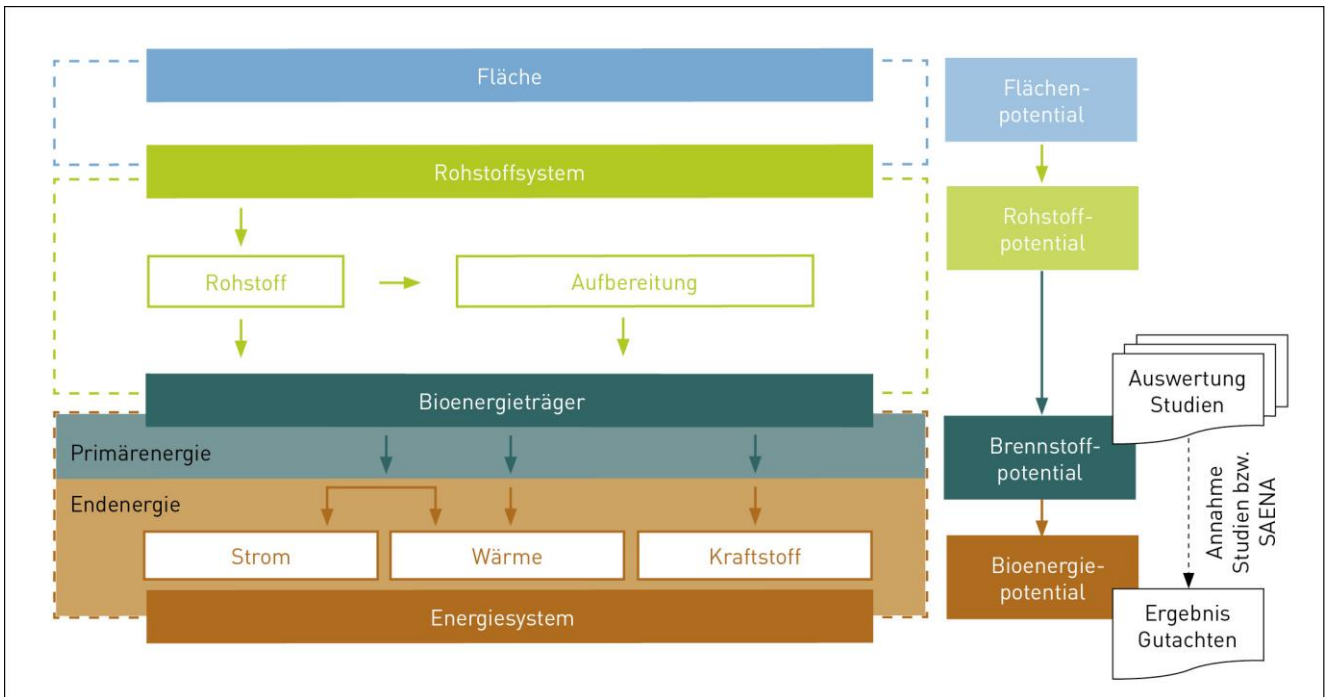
Fläche

Rohstoffsystem

Rohstoff

Aufbereitung

Bioenergieträger

Primärenergie

Endenergie

Strom

Wärme

Kraftstoff

Energiesystem

Flächenpotential

Rohstoffpotential

Brennstoffpotential

Bioenergiepotential

Auswertung Studien

Annahme Studien bzw. SAENA

Ergebnis Gutachten